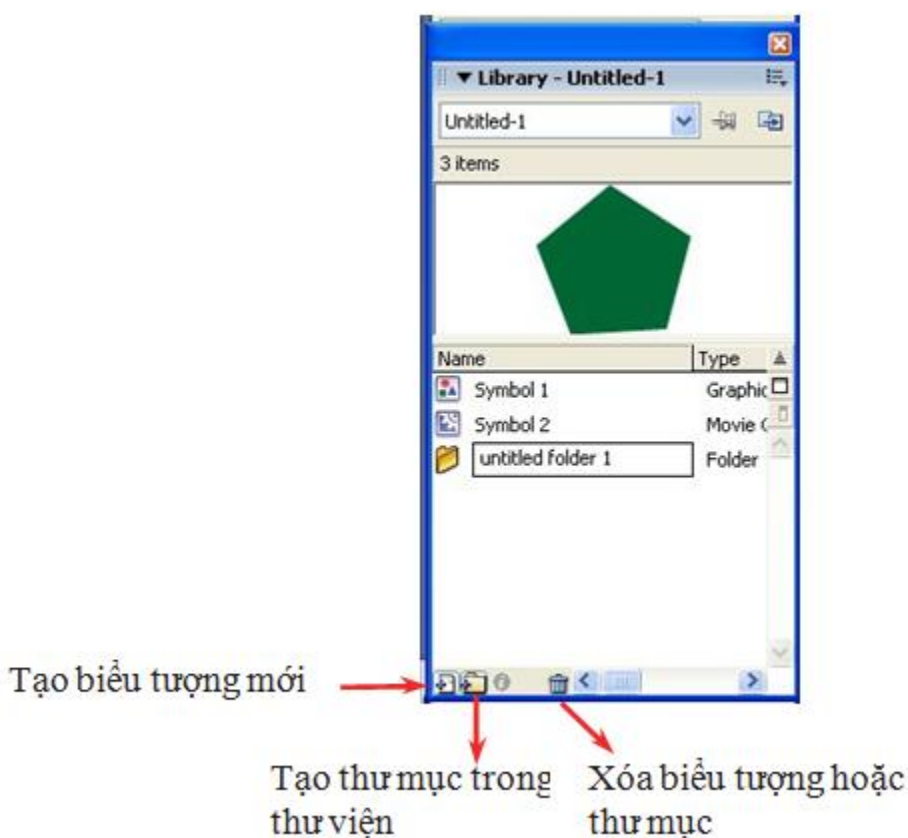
▼ Library - Untitled-1

Untitled-1

3 items

| Name | Type |
|---|---|
| Symbol 1 | Graphic |
| Symbol 2 | Movie C |
| untitled folder 1 | Folder |

Tạo biểu tượng mới

Tạo thư mục trong thư viện

Xóa biểu tượng hoặc thư mục